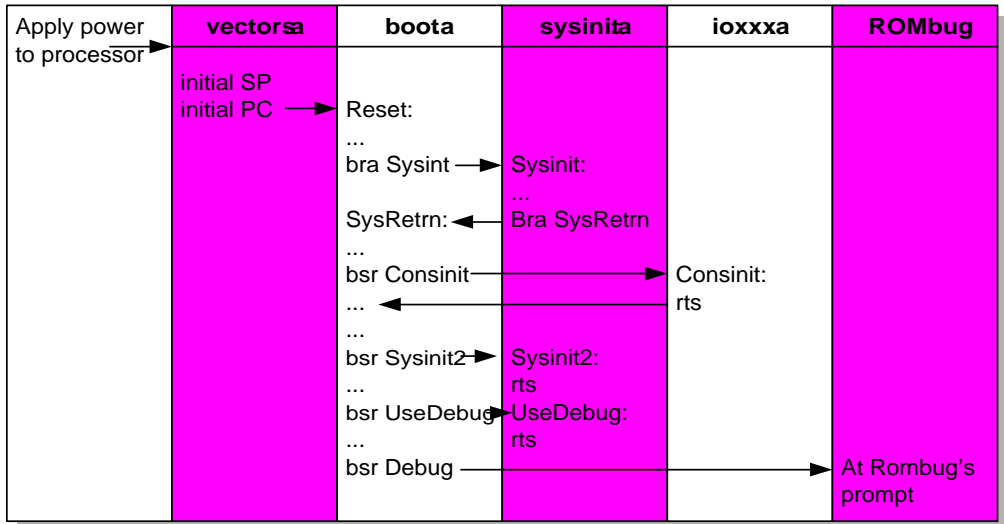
| Apply power to processor | vectorsa | boota | sysinita | ioxxxa | ROMbug |
|---|---|---|---|---|---|
| | initial SP<br>initial PC | Reset:<br>...<br>bra Sysint<br>SysRetrn:<br>...<br>bsr Consinit<br>...<br>...<br>bsr Sysinit2<br>...<br>bsr UseDebug<br>...<br>bsr Debug | Sysinit:<br>...<br>Bra SysRetrn<br><br><br><br>Sysinit2:<br>rts<br>UseDebug:<br>rts | Consinit:<br>rts | At Rombug's prompt |